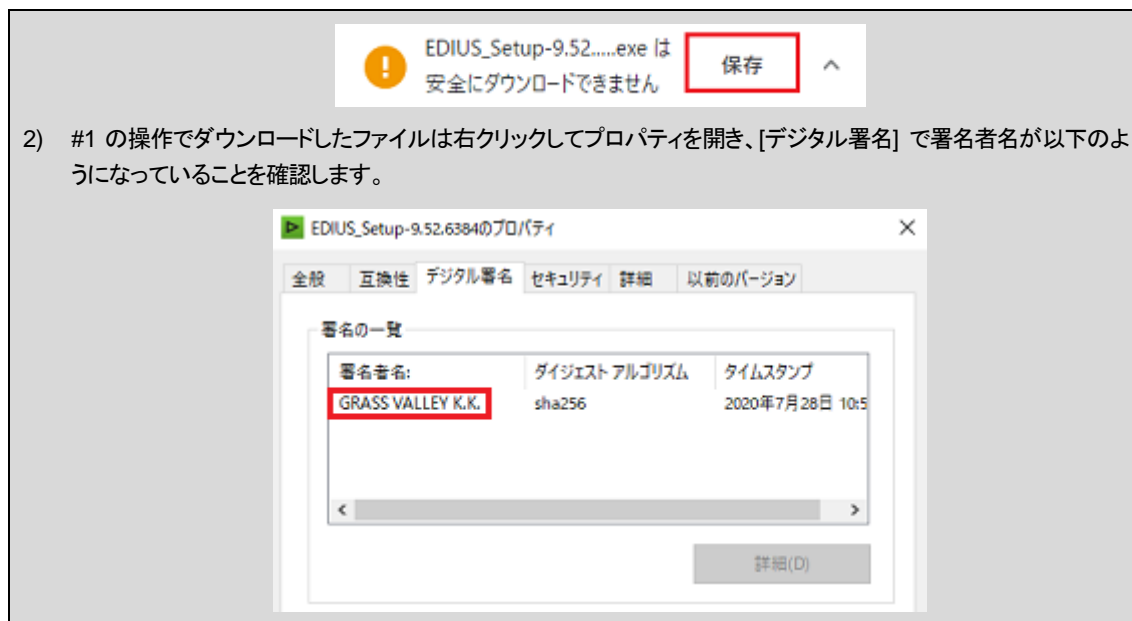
EDIUS_Setup-9.52.....exe は安全にダウンロードできません

保存

2) #1 の操作でダウンロードしたファイルは右クリックしてプロパティを開き、[デジタル署名] で署名者名が以下のようになっていることを確認します。

EDIUS_Setup-9.52.6384のプロパティ

×

全般 互換性 デジタル署名 セキュリティ 詳細 以前のバージョン

署名の一覧

| 署名者名: | ダイジェスト アルゴリズム | タイムスタンプ |
|---|---|---|
| GRASS VALLEY K.K. | sha256 | 2020年7月28日 10:5 |

詳細(D)